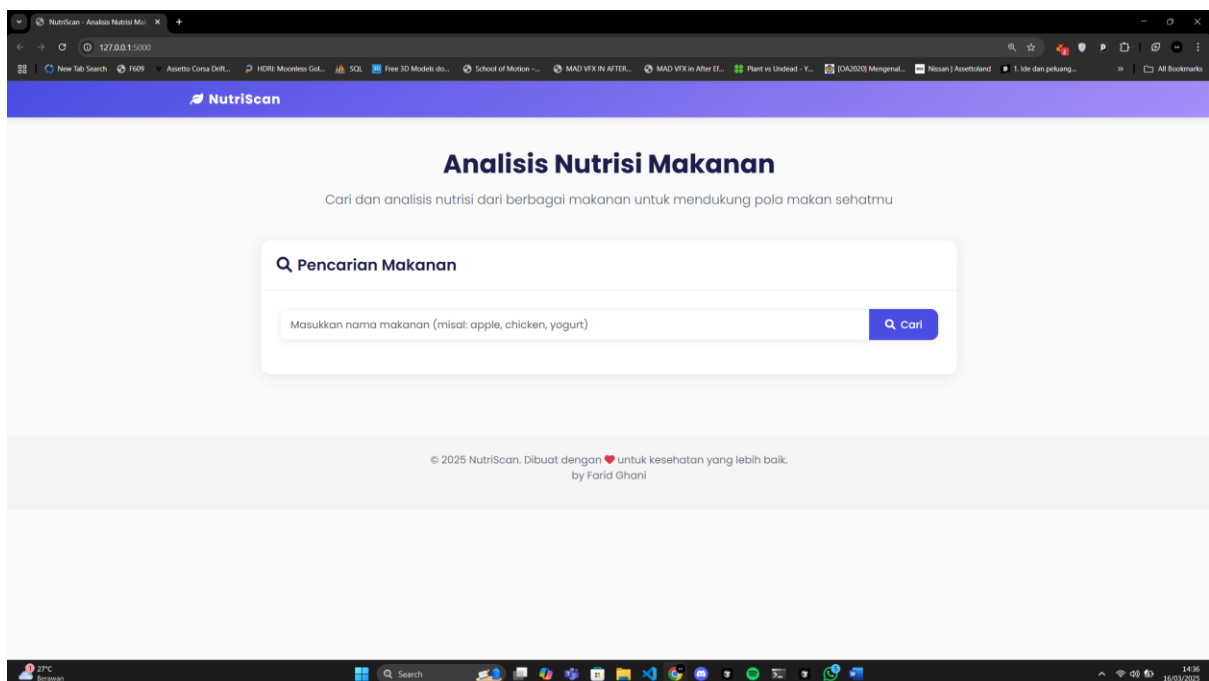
NutriScan - Analisis Nutrisi Mak

127.0.0.1:5000

New Tab Search F609 Assetto Corsa Drift... HDRI: Moonless Gol... SQL Free 3D Models do... School of Motion -... MAD VFX IN AFTER... MAD VFX in After Ef... Plant vs Undead - Y... [OA2020] Mengenal... Nissan | Assettoland 1. Ide dan peluang... All Bookmarks

NutriScan

Analisis Nutrisi Makanan

Cari dan analisis nutrisi dari berbagai makanan untuk mendukung pola makan sehatmu

Pencarian Makanan

Masukkan nama makanan (misal: apple, chicken, yogurt)

Cari

© 2025 NutriScan. Dibuat dengan ❤ untuk kesehatan yang lebih baik.
by Farid Ghani

27°C
Berawan

Search

14:36
16/03/2025